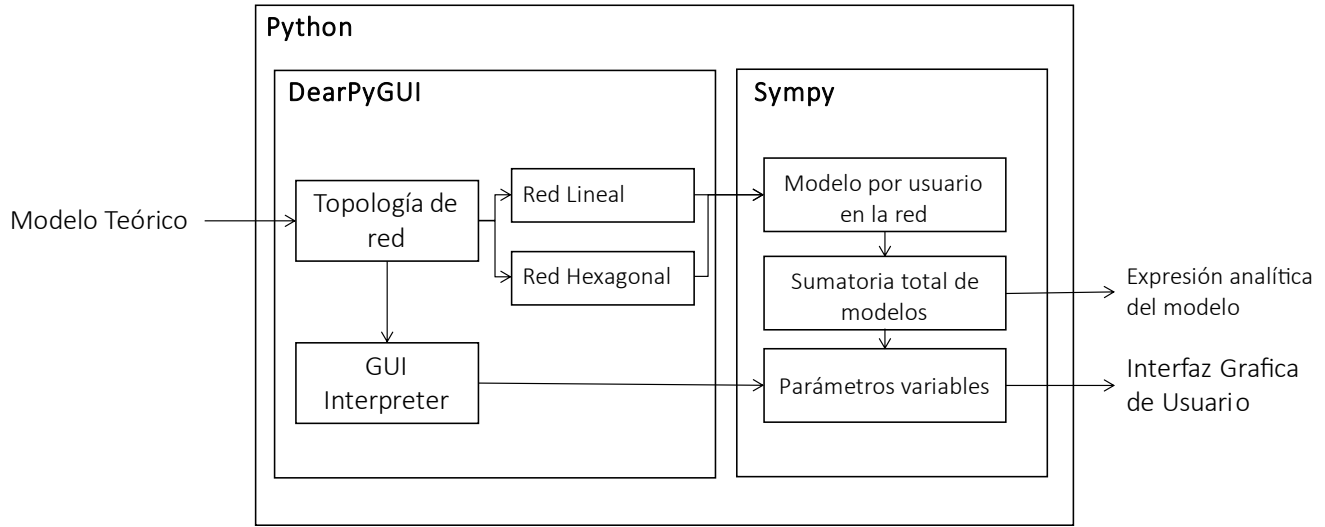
Python

DearPyGUI

Sympy

Modelo Teórico

Topología de red

Red Lineal

Red Hexagonal

GUI Interpreter

Modelo por usuario en la red

Sumatoria total de modelos

Parámetros variables

Expresión analítica del modelo

Interfaz Grafica de Usuario